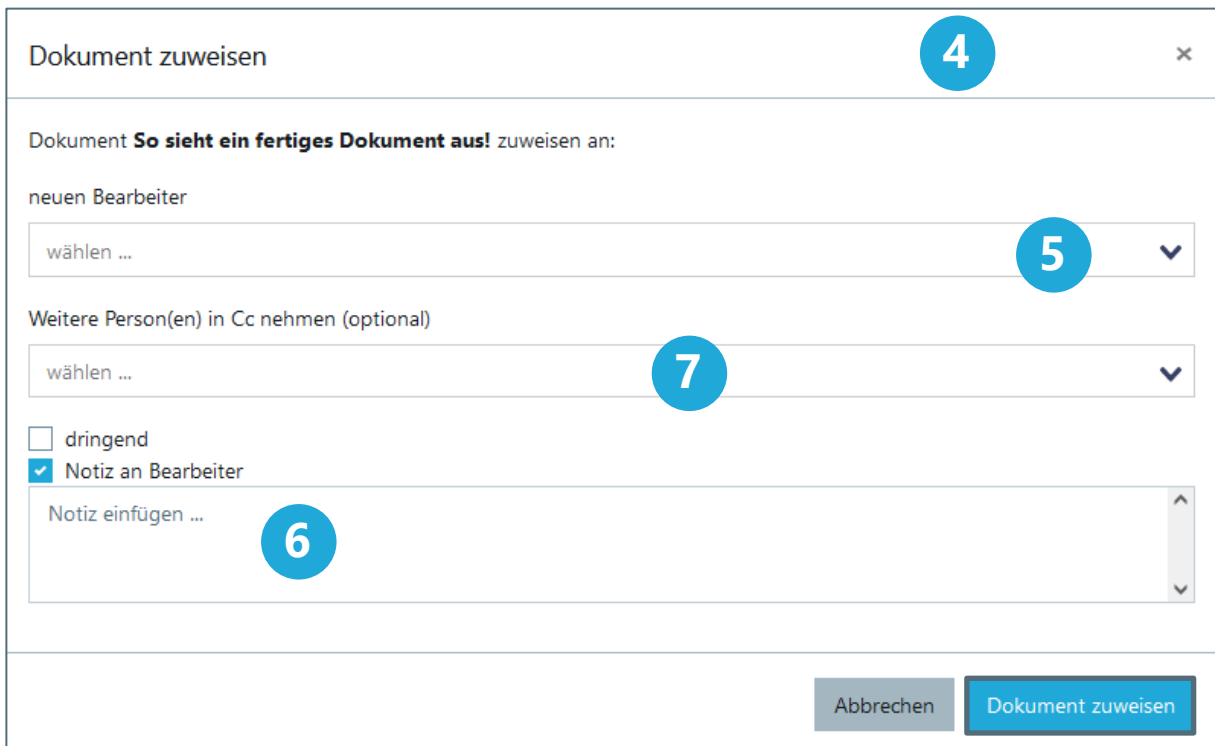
Dokument zuweisen

4

×

Dokument **So sieht ein fertiges Dokument aus!** zuweisen an:

neuen Bearbeiter

wählen ...

5

Weitere Person(en) in Cc nehmen (optional)

wählen ...

7

dringend

Notiz an Bearbeiter

Notiz einfügen ...

6

Abbrechen

Dokument zuweisen